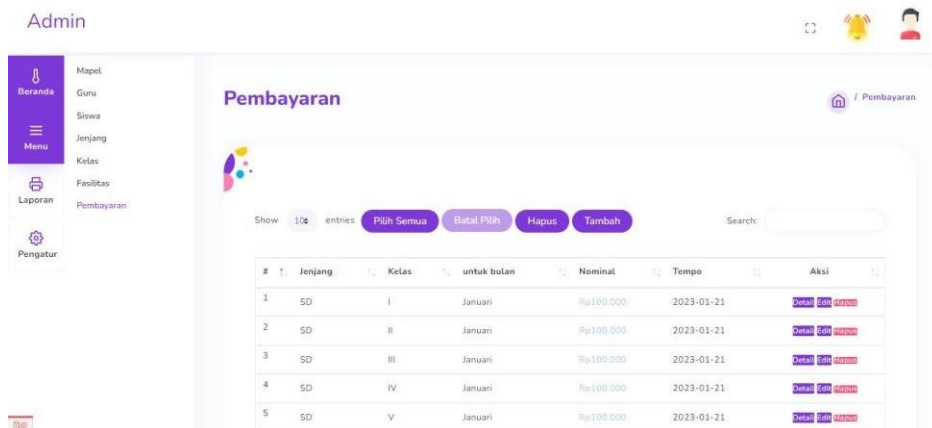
Admin

Beranda
Menu
Laporan
Pengatur

Mapel
Guru
Siswa
Jenjang
Kelas
Fasilitas
Pembayaran

Pembayaran

/ Pembayaran

Show 10 entries Pilih Semua Batal Pilih Hapus Tambah Search:

| # | Jenjang | Kelas | untuk bulan | Nominal | Tempo | Aksi |
|---|---|---|---|---|---|---|
| 1 | SD | I | Januari | Rp100.000 | 2023-01-21 | Detail Edit Hapus |
| 2 | SD | II | Januari | Rp100.000 | 2023-01-21 | Detail Edit Hapus |
| 3 | SD | III | Januari | Rp100.000 | 2023-01-21 | Detail Edit Hapus |
| 4 | SD | IV | Januari | Rp100.000 | 2023-01-21 | Detail Edit Hapus |
| 5 | SD | V | Januari | Rp100.000 | 2023-01-21 | Detail Edit Hapus |